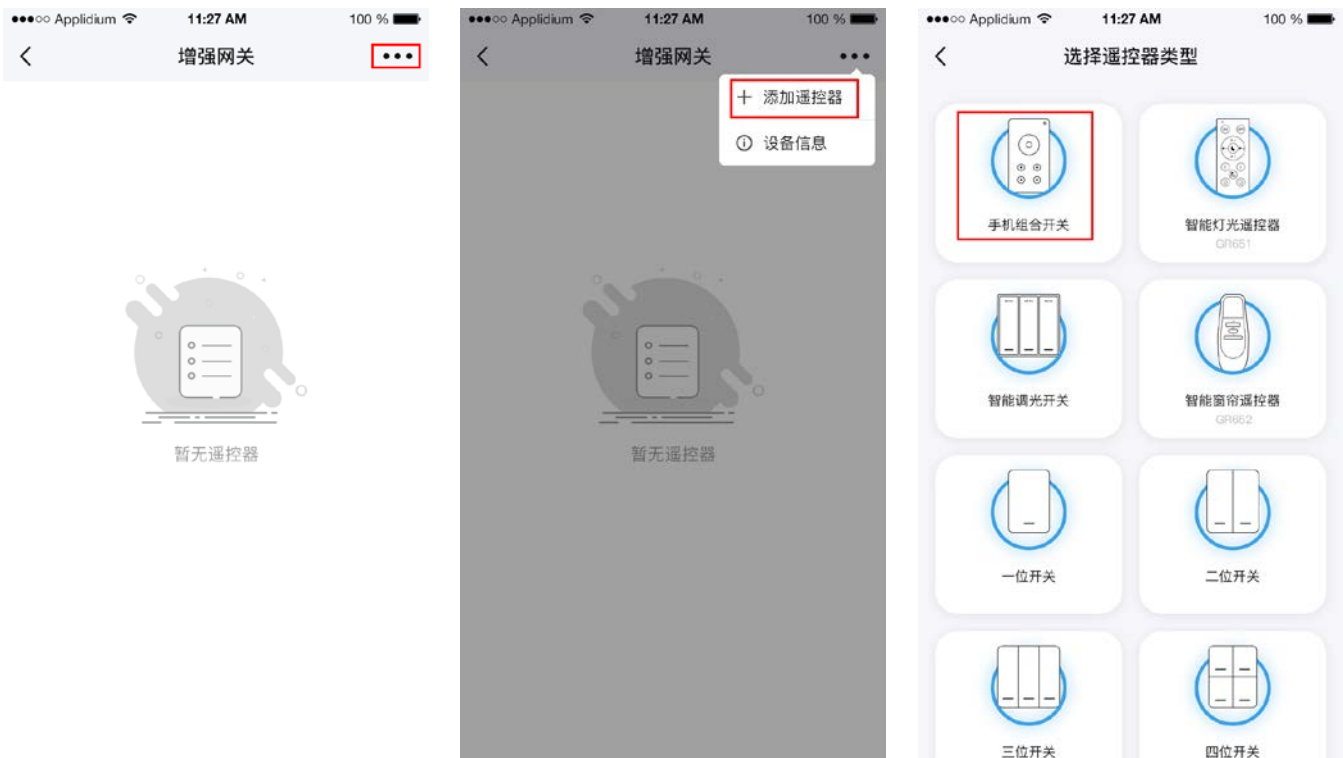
●●●○○ Applidium 11:27 AM 100 %

<

增强网关

•••

暂无遥控器

●●●○○ Applidium 11:27 AM 100 %

<

增强网关

•••

+ 添加遥控器

ⓘ 设备信息

暂无遥控器

●●●○○ Applidium 11:27 AM 100 %

<

选择遥控器类型

手机组合开关

智能灯光遥控器
GR651

智能调光开关

智能窗帘遥控器
GR652

一位开关

二位开关

三位开关

四位开关